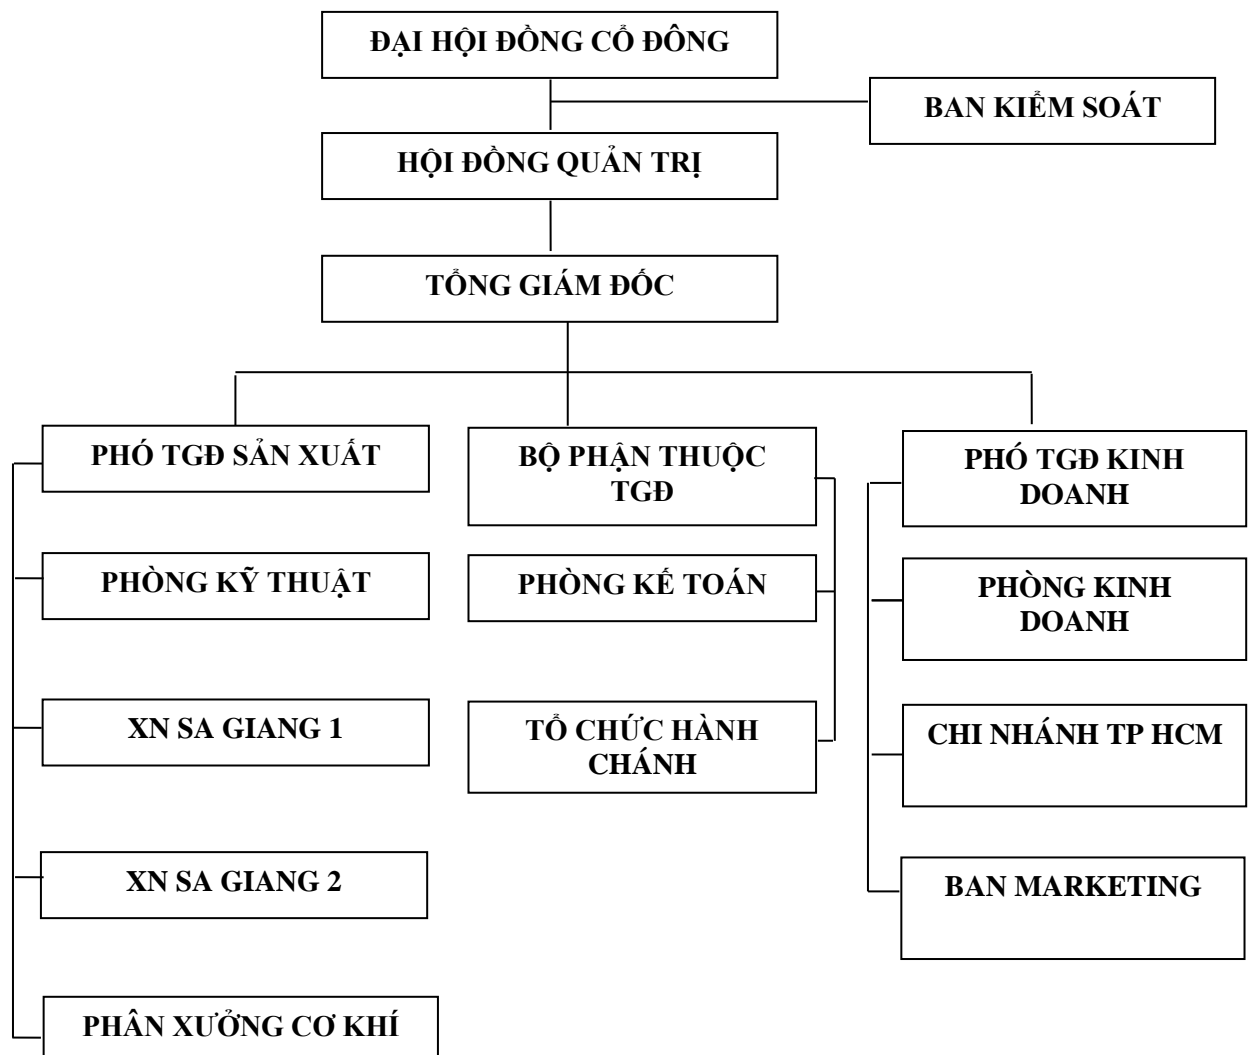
ĐẠI HỘI ĐỒNG CỔ ĐÔNG

BAN KIỂM SOÁT

HỘI ĐỒNG QUẢN TRỊ

TỔNG GIÁM ĐỐC

PHÓ TGĐ SẢN XUẤT

PHÒNG KỸ THUẬT

XN SA GIANG 1

XN SA GIANG 2

PHÂN XƯỞNG CƠ KHÍ

BỘ PHẬN THUỘC TGĐ

PHÒNG KẾ TOÁN

TỔ CHỨC HÀNH CHÁNH

PHÓ TGĐ KINH DOANH

PHÒNG KINH DOANH

CHI NHÁNH TP HCM

BAN MARKETING